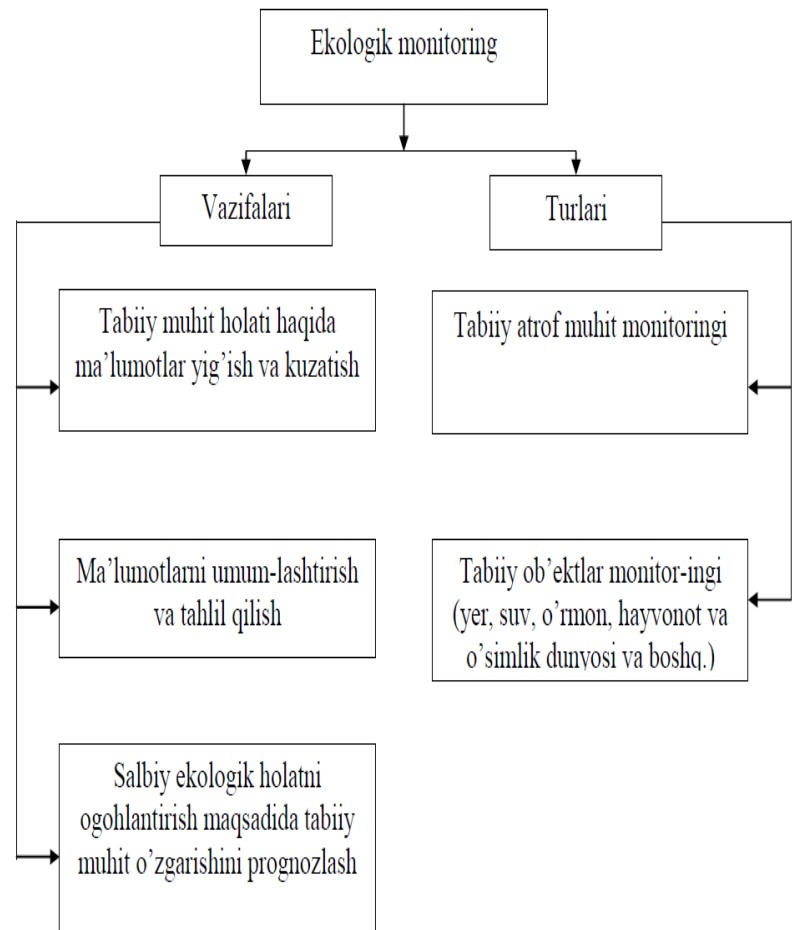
Ekologik monitoring

Vazifalari

Turlari

Tabiiy muhit holati haqida ma’lumotlar yig’ish va kuzatish

Ma’lumotlarni umum-lashtirish va tahlil qilish

Salbiy ekologik holatni ogohlantirish maqsadida tabiiy muhit o’zgarishini prognozlash

Tabiiy atrof muhit monitoringi

Tabiiy ob’ektlar monitor-ingi (yer, suv, o’rmon, hayvonot va o’simlik dunyosi va boshq.)